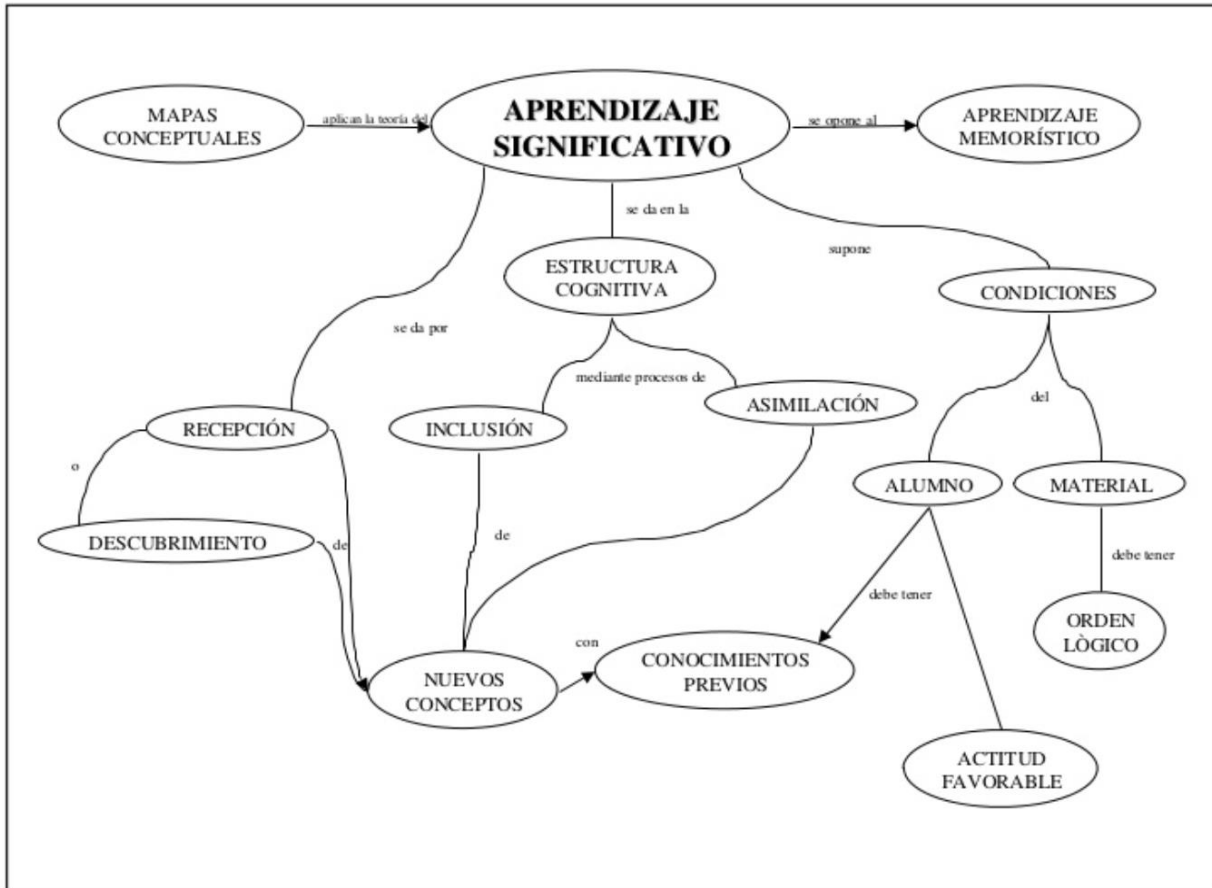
MAPAS CONCEPTUALES

aplican la teoría del

APRENDIZAJE SIGNIFICATIVO

se opone al

APRENDIZAJE MEMORÍSTICO

se da en la

ESTRUCTURA COGNITIVA

supone

CONDICIONES

se da por

mediante procesos de

INCLUSIÓN

ASIMILACIÓN

del

RECEPCIÓN

o

DESCUBRIMIENTO

de

de

ALUMNO

MATERIAL

debe tener

debe tener

ORDEN LÒGICO

con

NUEVOS CONCEPTOS

CONOCIMIENTOS PREVIOS

ACTITUD FAVORABLE